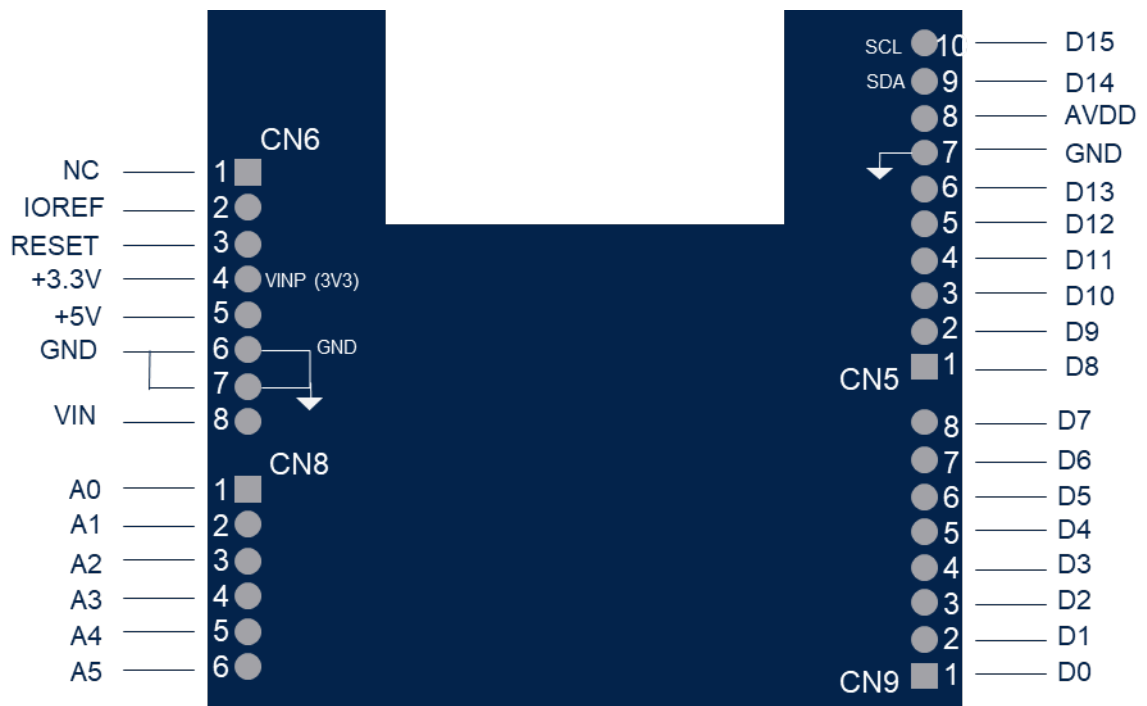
CN6
NC 1
IOREF 2
RESET 3
+3.3V 4 VINP (3V3)
+5V 5
GND 6 GND
7
VIN 8

CN8
A0 1
A1 2
A2 3
A3 4
A4 5
A5 6

SCL 10 D15
SDA 9 D14
8 AVDD
7 GND
6 D13
5 D12
4 D11
3 D10
2 D9
CN5 1 D8
8 D7
7 D6
6 D5
5 D4
4 D3
3 D2
2 D1
CN9 1 D0